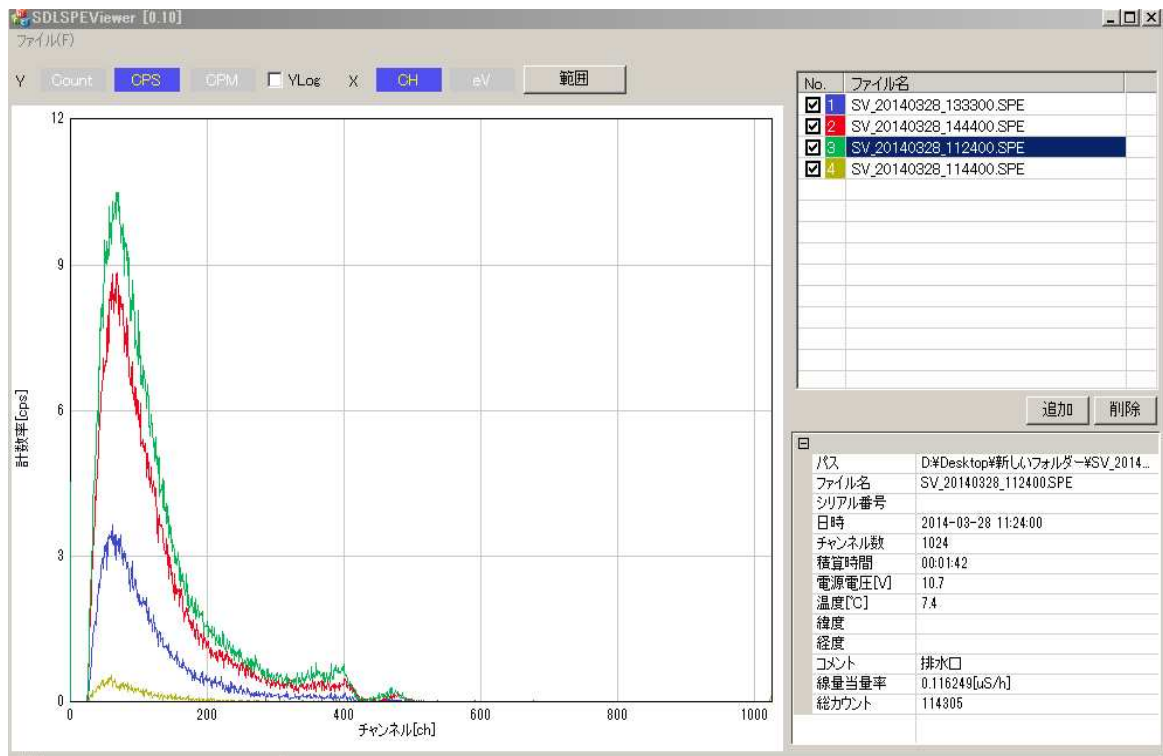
SDLSPEViewer [0.10]

ファイル(F)

Y Count CPS CPM YLog X CH eV 範囲

12

9

6

3

0

計数率[cps]

0 200 400 600 800 1000

チャンネル[ch]

| No. | ファイル名 |
|---|---|
| 1 | SV_20140328_133300.SPE |
| 2 | SV_20140328_144400.SPE |
| 3 | SV_20140328_112400.SPE |
| 4 | SV_20140328_114400.SPE |

追加 削除

| | |
|---|---|
| パス | D:¥Desktop¥新しいフォルダー¥SV_2014... |
| ファイル名 | SV_20140328_112400.SPE |
| シリアル番号 | |
| 日時 | 2014-03-28 11:24:00 |
| チャンネル数 | 1024 |
| 積算時間 | 00:01:42 |
| 電源電圧[V] | 10.7 |
| 温度[℃] | 7.4 |
| 緯度 | |
| 経度 | |
| コメント | 排水口 |
| 線量当量率 | 0.116249[uS/h] |
| 総カウント | 114305 |